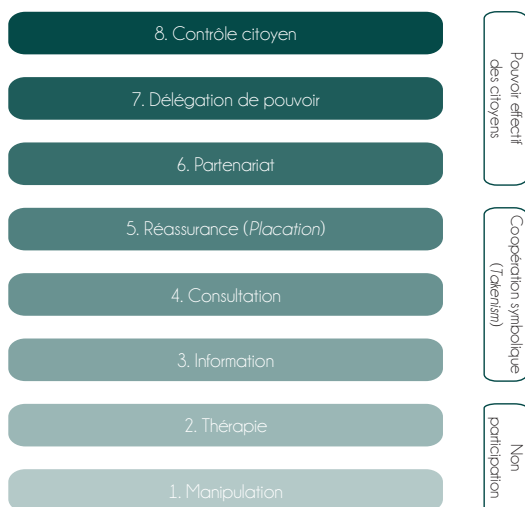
8. Contrôle citoyen

7. Délégation de pouvoir

6. Partenariat

5. Réassurance (*Placation*)

4. Consultation

3. Information

2. Thérapie

1. Manipulation

Pouvoir effectif des citoyens

Coopération symbolique (*Tokenism*)

Non participation